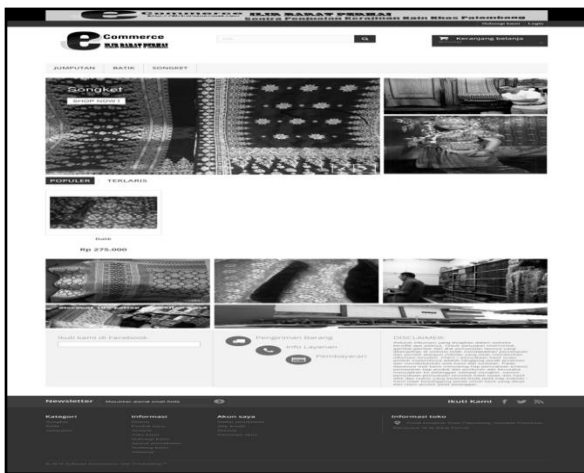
Commerce BJB BABAT PERBAI
Sentra Pembuatan Kerajinan Batik Khas Palembang

Hubungi kami Login

Commerce
BJB BABAT PERBAI

Keranjang belanja

JUMPUTAN BATIK SONGKET

Songket
SHOP NOW !

POPULER TERLARIS

Batik

Rp 275.000

Ikuti kami di Facebook

Pengiriman Barang

Info Layanan

Pembayaran

DISCLAIMER

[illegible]

Newsletter

Ikuti Kami

Kategori

Informasi

Akun saya

Informasi toko

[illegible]